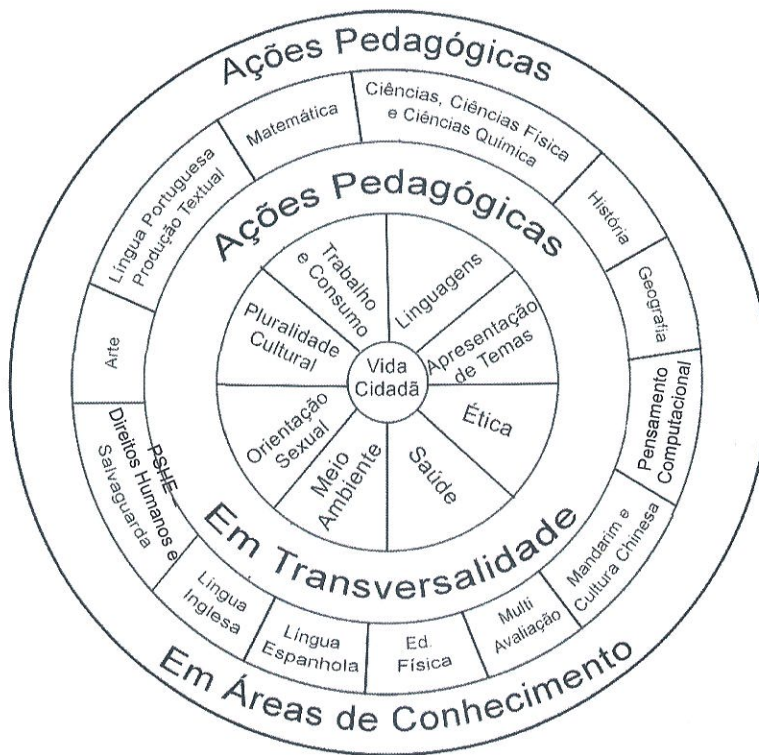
Ações Pedagógicas

Matemática

Ciências, Ciências Física e Ciências Química

História

Geografia

Pensamento Computacional

Mandarim e Cultura Chinesa

Multi Avaliação

Ed. Física

Língua Espanhola

Língua Inglesa

PSHE Direitos Humanos e Salvaguarda

Arte

Língua Portuguesa Produção Textual

Ações Pedagógicas

Trabalho e Consumo

Linguagens

Apresentação de Temas

Ética

Saúde

Meio Ambiente

Orientação Sexual

Pluralidade Cultural

Vida Cidadã

Em Transversalidade

Em Áreas de Conhecimento